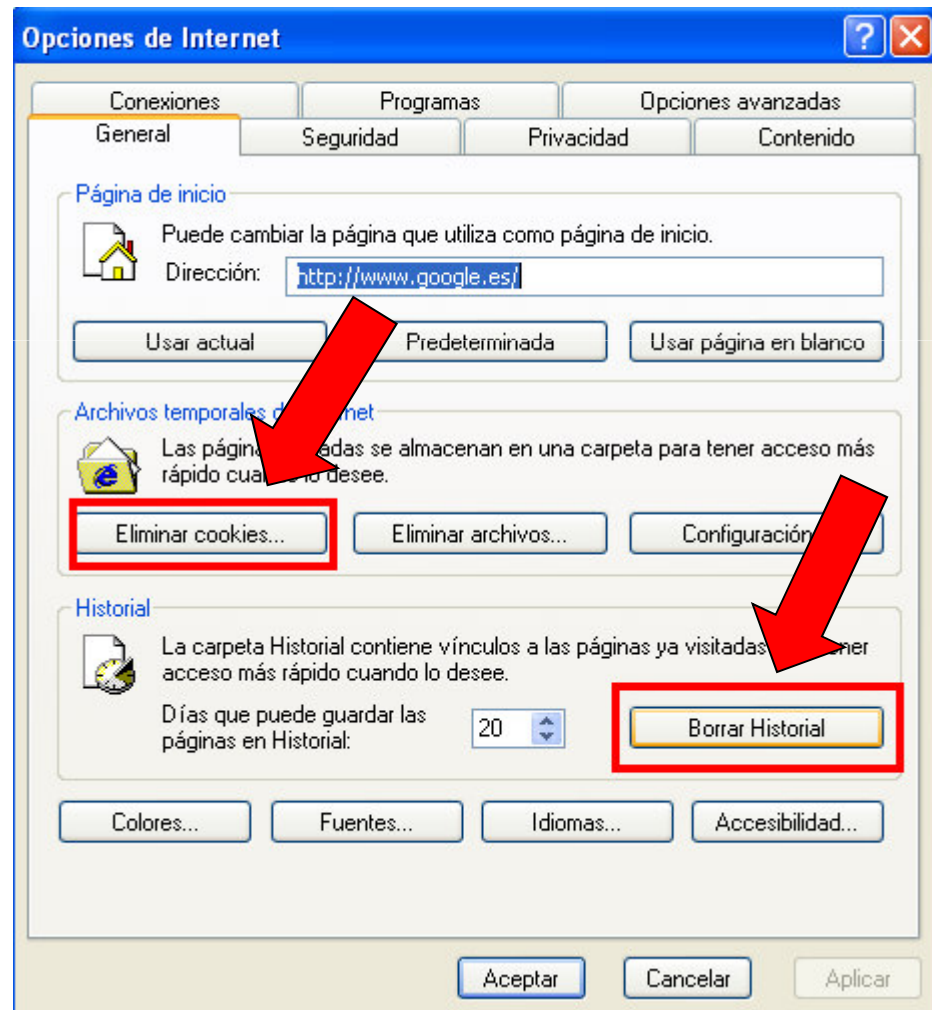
Opciones de Internet

Conexiones | Programas | Opciones avanzadas
General | Seguridad | Privacidad | Contenido

Página de inicio
Puede cambiar la página que utiliza como página de inicio.
Dirección: http://www.google.es/
Usar actual | Predeterminada | Usar página en blanco

Archivos temporales d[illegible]ternet
Las págin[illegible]adas se almacenan en una carpeta para tener acceso más rápido cua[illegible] desee.
Eliminar cookies... | Eliminar archivos... | Configuració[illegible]

Historial
La carpeta Historial contiene vínculos a las páginas ya visitadas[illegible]ener acceso más rápido cuando lo desee.
Días que puede guardar las páginas en Historial: 20
Borrar Historial

Colores... | Fuentes... | Idiomas... | Accesibilidad...

Aceptar | Cancelar | Aplicar